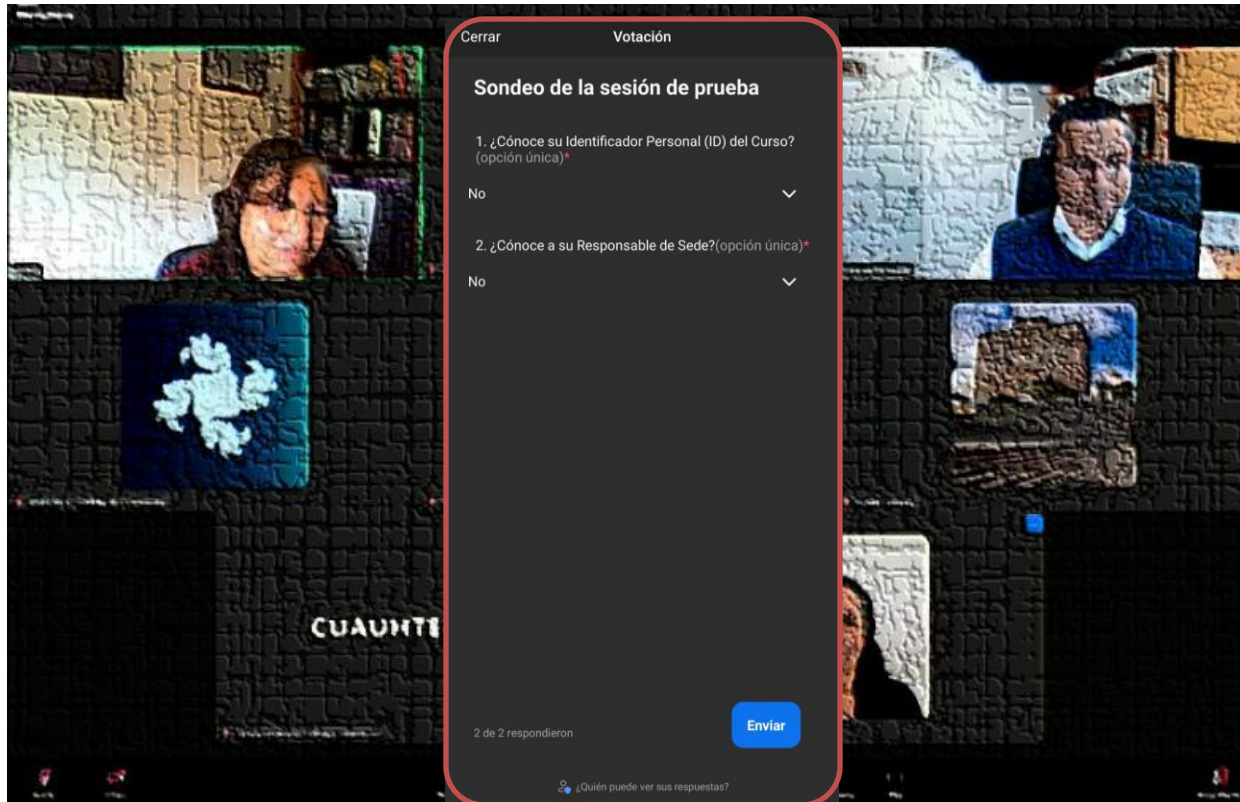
Cerrar Votación

Sondeo de la sesión de prueba

1. ¿Cónoce su Identificador Personal (ID) del Curso? (opción única)*

No

2. ¿Cónoce a su Responsable de Sede?(opción única)*

No

CUAUHTE

2 de 2 respondieron

Enviar

¿Quién puede ver sus respuestas?